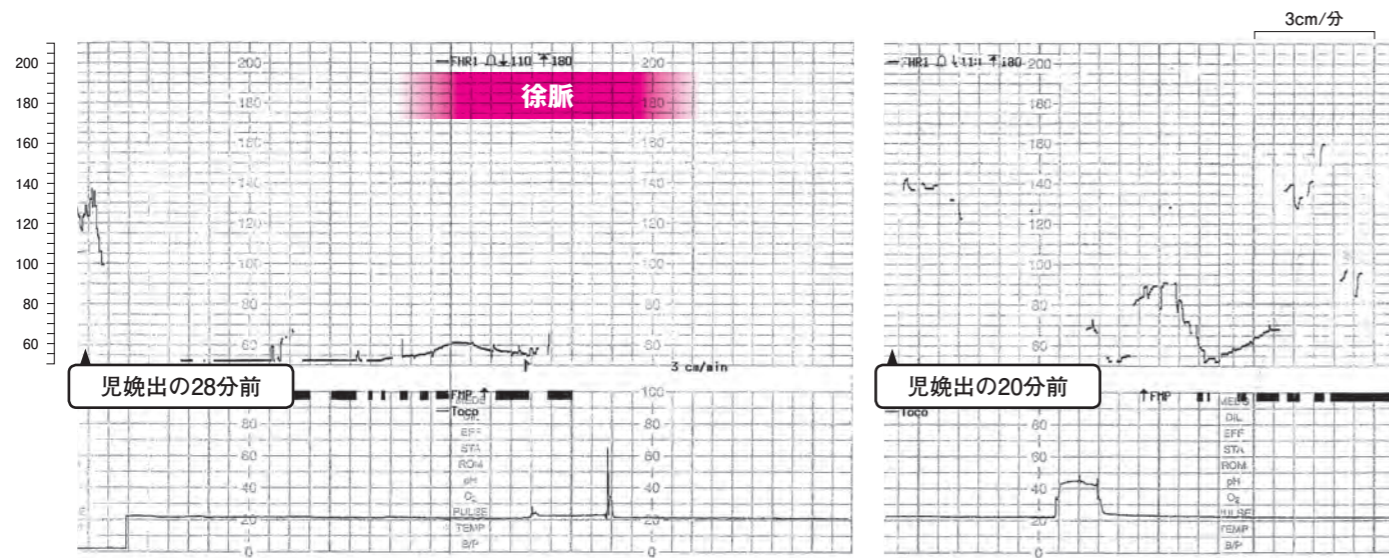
3cm/分

200
180
160
140
120
100
80
60

FHR1 110 180
徐脈

200
180
160
140
120
100
80
60

3 cm/min

児娩出の28分前

FMP
Toco
MEDS
EFF
STA
ROM
pH
$O_2$
PULSE
TEMP
B/P

100
80
60
40
20
0

FHR1 110 180

児娩出の20分前

FMP
Toco
MEDS
DIL
EFF
STA
ROM
pH
$O_2$
PULSE
TEMP
B/P